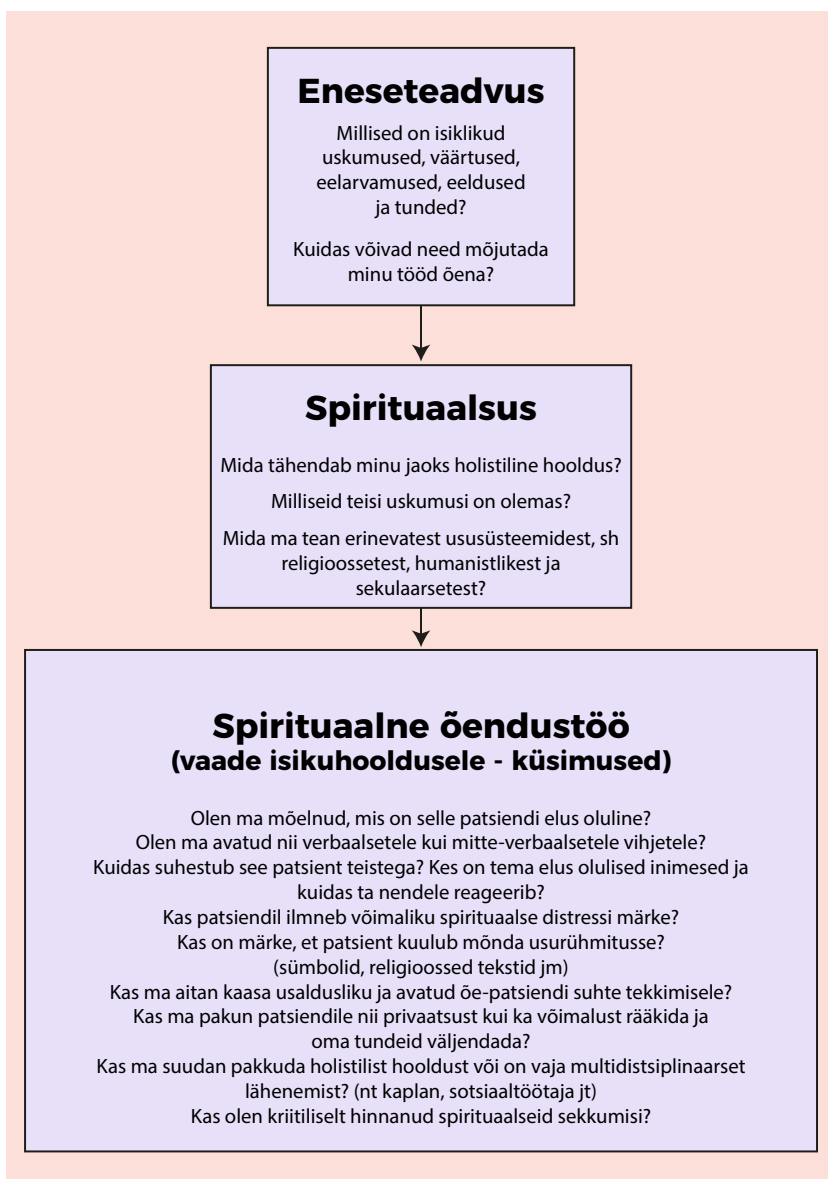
Eneseteadvus

Millised on isiklikud uskumused, väärtused, eelarvamused, eeldused ja tunded?

Kuidas võivad need mõjutada minu tööd õena?

Spirituaalsus

Mida tähendab minu jaoks holistiline hooldus?

Milliseid teisi uskumusi on olemas?

Mida ma tean erinevatest ususüsteemidest, sh religioossetest, humanistlikest ja sekulaarsetest?

Spirituaalne õendustöö
(vaade isikuhooldusele - küsimused)

Olen ma mõelnud, mis on selle patsiendi elus oluline?
Olen ma avatud nii verbaalsetele kui mitte-verbaalsetele vihjetele?
Kuidas suhestub see patsient teistega? Kes on tema elus olulised inimesed ja kuidas ta nendele reageerib?
Kas patsiendil ilmneb võimaliku spirituaalse distressi märke?
Kas on märke, et patsient kuulub mõnda usurühmitusse? (sümbolid, religioossed tekstid jm)
Kas ma aitan kaasa usaldusliku ja avatud õe-patsiendi suhte tekkimisele?
Kas ma pakun patsiendile nii privaatsust kui ka võimalust rääkida ja oma tundeid väljendada?
Kas ma suudan pakkuda holistilist hooldust või on vaja multidistsiplinaarset lähenemist? (nt kaplan, sotsiaaltöötaja jt)
Kas olen kriitiliselt hinnanud spirituaalseid sekkumisi?